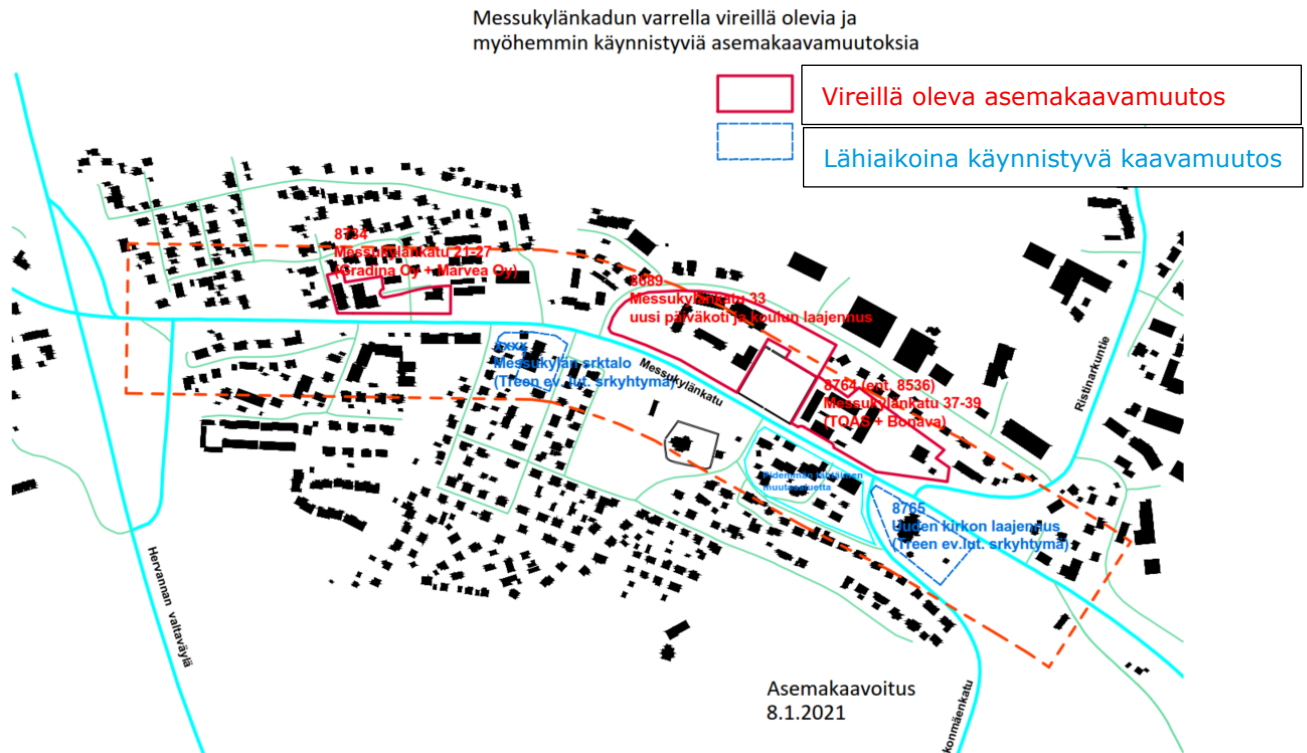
Messukylänkadun varrella vireillä olevia ja myöhemmin käynnistyviä asemakaavamuutoksia

Vireillä oleva asemakaavamuutos

Lähiaikoina käynnistyvä kaavamuutos

8734
Messukylänkatu 21-27
(Gradina Oy + Marvea Oy)

8689
Messukylänkatu 33
uusi päiväkoti ja koulun laajennus

xxxx
Messukylän srktalo
(Treen ev. lut. srkyhtymä)

Messukylänkatu

8764 (ent. 8536)
Messukylänkatu 37-39
(TOAS + Bonava)

Ristinarkuntie

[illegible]

8765
Uuden kirkon laajennus
(Treen ev.lut. srkyhtymä)

Hervannan valtaväylä

Asemakaavoitus
8.1.2021

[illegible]konmäenkatu